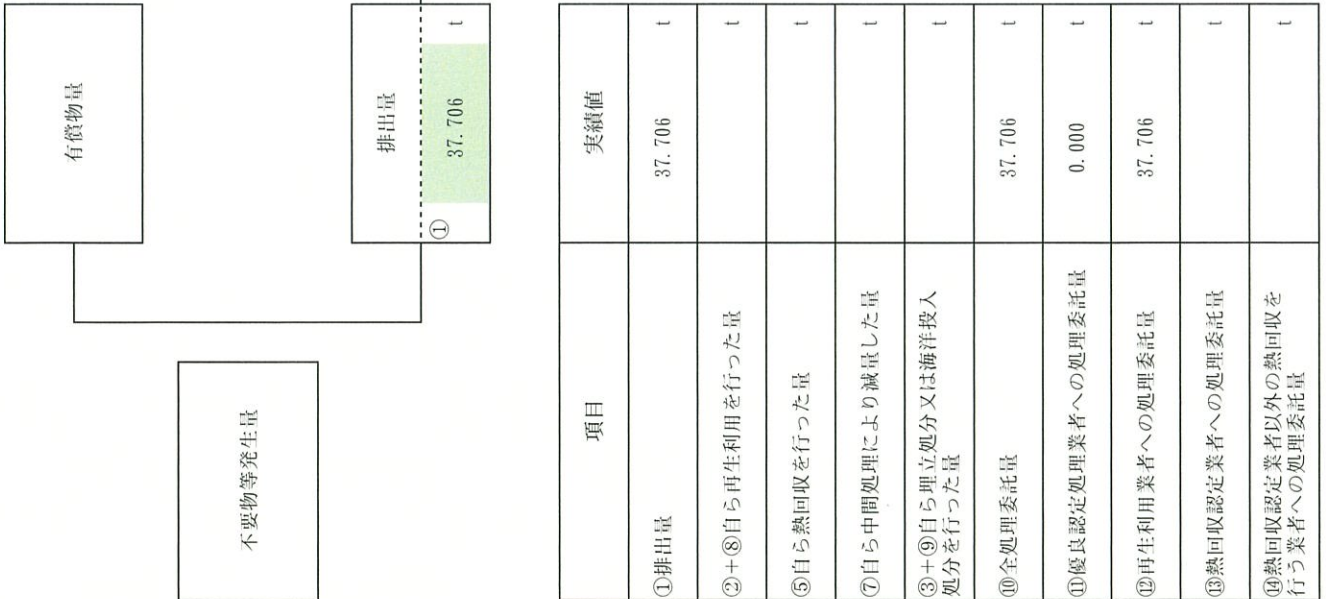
有償物量

排出量
① 37.706 t

不要物等発生量

| 項目 | 実績値 |
|---|---|
| ①排出量 | 37.706 t |
| ②+⑧自ら再生利用を行った量 | t |
| ⑤自ら熱回収を行った量 | t |
| ⑦自ら中間処理により減量した量 | t |
| ③+⑨自ら埋立処分又は海洋投入処分を行った量 | t |
| ⑩全処理委託量 | 37.706 t |
| ⑪優良認定処理業者への処理委託量 | 0.000 t |
| ⑫再生利用業者への処理委託量 | 37.706 t |
| ⑬熱回収認定業者への処理委託量 | t |
| ⑭熱回収認定業者以外の熱回収を行う業者への処理委託量 | t |